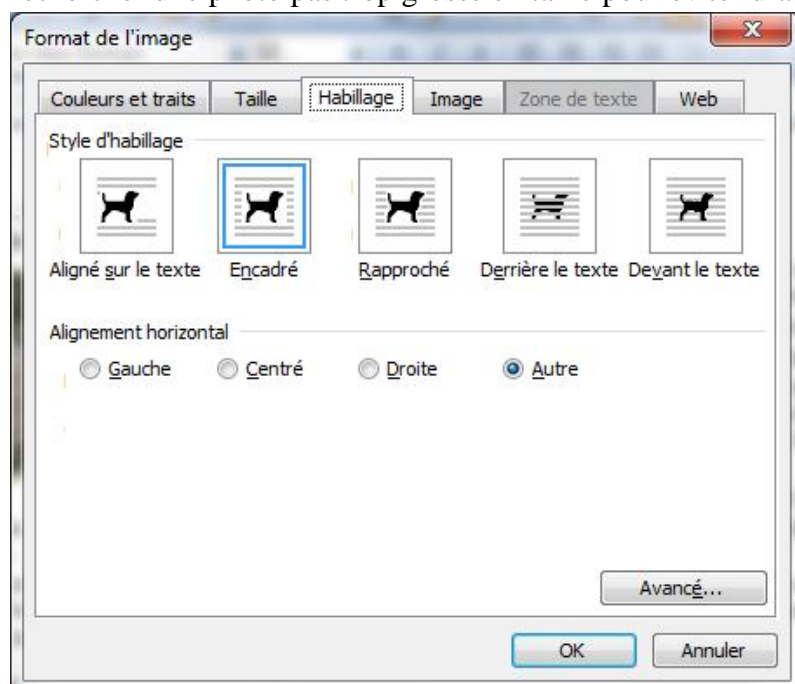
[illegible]

Format de l'image

Couleurs et traits
Taille
Habillage
Image
Zone de texte
Web

Style d'habillage

Aligné sur le texte
Encadré
Rapproché
Derrière le texte
Devant le texte

Alignement horizontal

Gauche
Centré
Droite
Autre

Avancé...

OK
Annuler